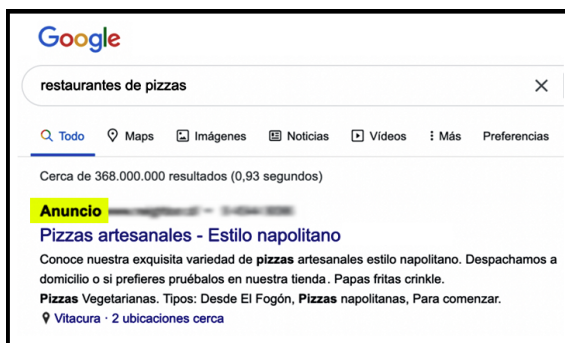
Google

restaurantes de pizzas

×

Todo  Maps  Imágenes  Noticias  Vídeos  Más  Preferencias

Cerca de 368.000.000 resultados (0,93 segundos)

Anuncio · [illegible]

Pizzas artesanales - Estilo napolitano

Conoce nuestra exquisita variedad de pizzas artesanales estilo napolitano. Despachamos a domicilio o si prefieres pruébalos en nuestra tienda. Papas fritas crinkle.

Pizzas Vegetarianas. Tipos: Desde El Fogón, Pizzas napolitanas, Para comenzar.

Vitacura · 2 ubicaciones cerca